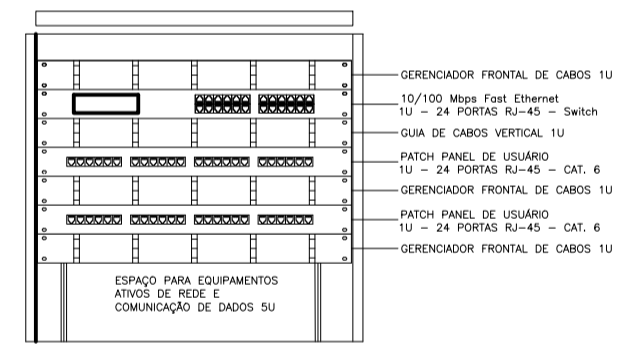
GERENCIADOR FRONTAL DE CABOS 1U

10/100 Mbps Fast Ethernet
1U – 24 PORTAS RJ-45 – Switch

GUIA DE CABOS VERTICAL 1U

PATCH PANEL DE USUÁRIO
1U – 24 PORTAS RJ-45 – CAT. 6

GERENCIADOR FRONTAL DE CABOS 1U

PATCH PANEL DE USUÁRIO
1U – 24 PORTAS RJ-45 – CAT. 6

GERENCIADOR FRONTAL DE CABOS 1U

ESPAÇO PARA EQUIPAMENTOS
ATIVOS DE REDE E
COMUNICAÇÃO DE DADOS 5U